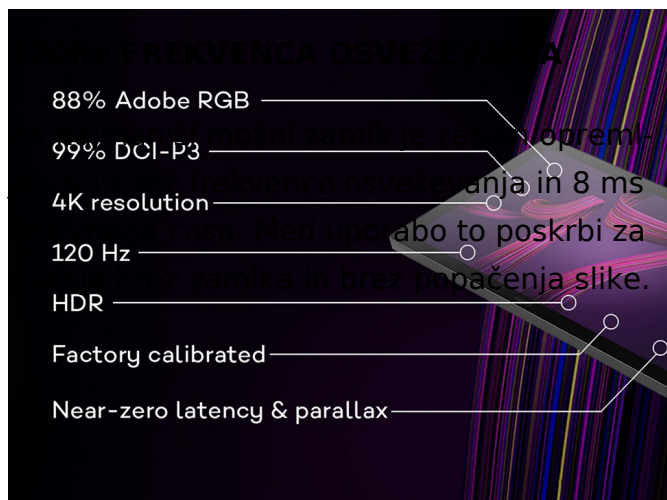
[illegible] FREKVENCA OSVEŽ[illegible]A

88% Adobe RGB

99% DCI-P3

4K resolution

120 Hz

HDR

Factory calibrated

Near-zero latency & parallax

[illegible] zamik je za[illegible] opreml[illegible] frekvenco osvežev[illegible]nja in 8 ms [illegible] časa. Med uporabo to poskrbi za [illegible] brez zamika in brez popačenja slike.